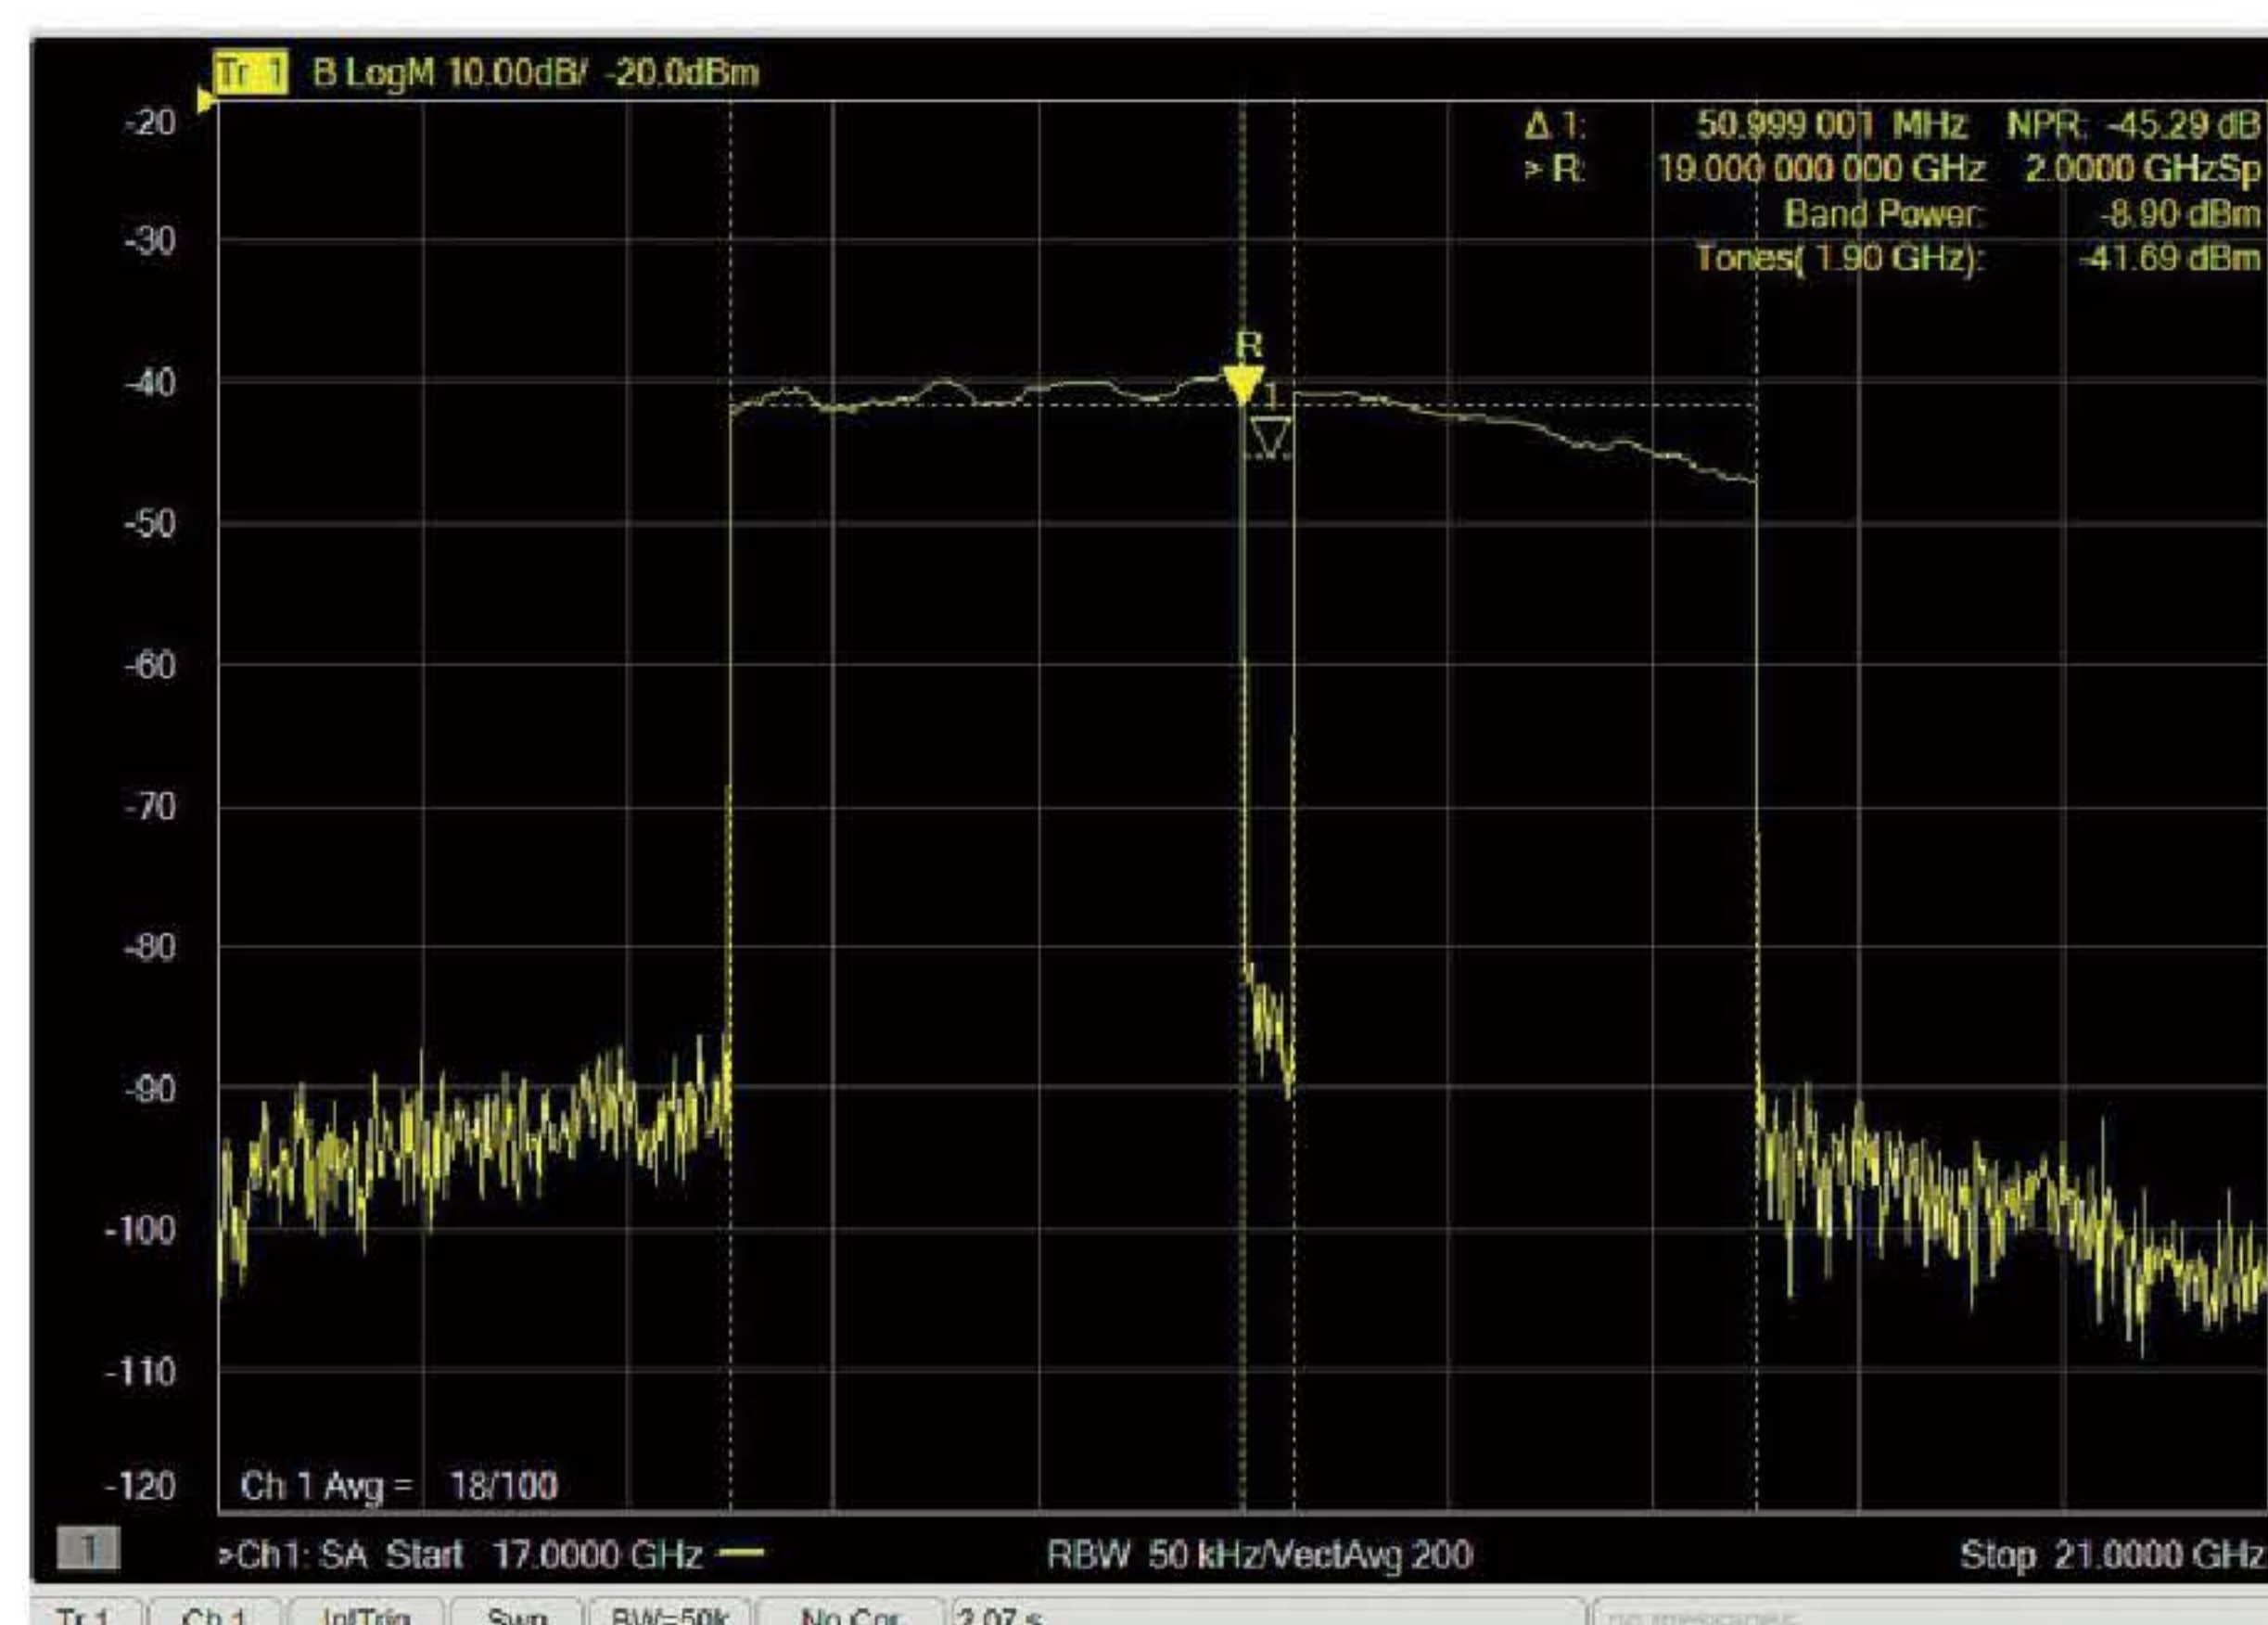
Tr 1 B LogM 10.00dB/ -20.0dBm

Δ 1: 50.999 001 MHz NPR: -45.29 dB
> R: 19.000 000 000 GHz 2.0000 GHzSp
Band Power: -8.90 dBm
Tones( 1.90 GHz): -41.69 dBm

-20
-30
-40
-50
-60
-70
-80
-90
-100
-110
-120

R
1

Ch 1 Avg = 18/100

1

>Ch1: SA Start 17.0000 GHz

RBW 50 kHz/VectAvg 200

Stop 21.0000 GHz

Tr 1 | Ch 1 | IntTrig | Swp | BW=50k | No Cor | 2.07 s | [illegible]